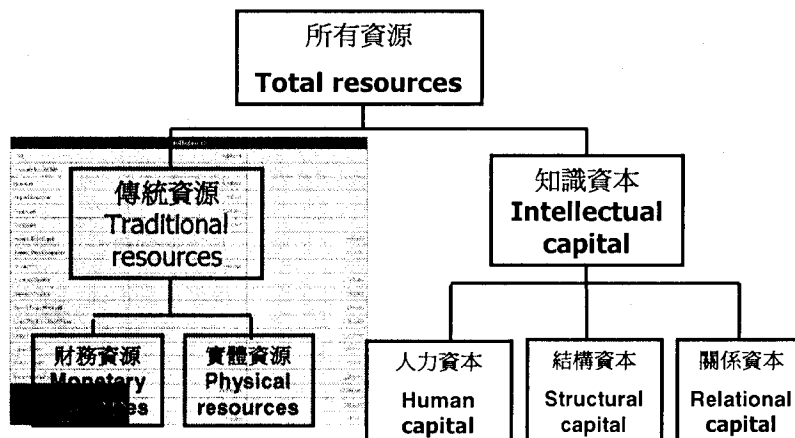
所有資源
Total resources

傳統資源
Traditional resources

知識資本
Intellectual capital

財務資源
Monetary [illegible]es

實體資源
Physical resources

人力資本
Human capital

結構資本
Structural capital

關係資本
Relational capital